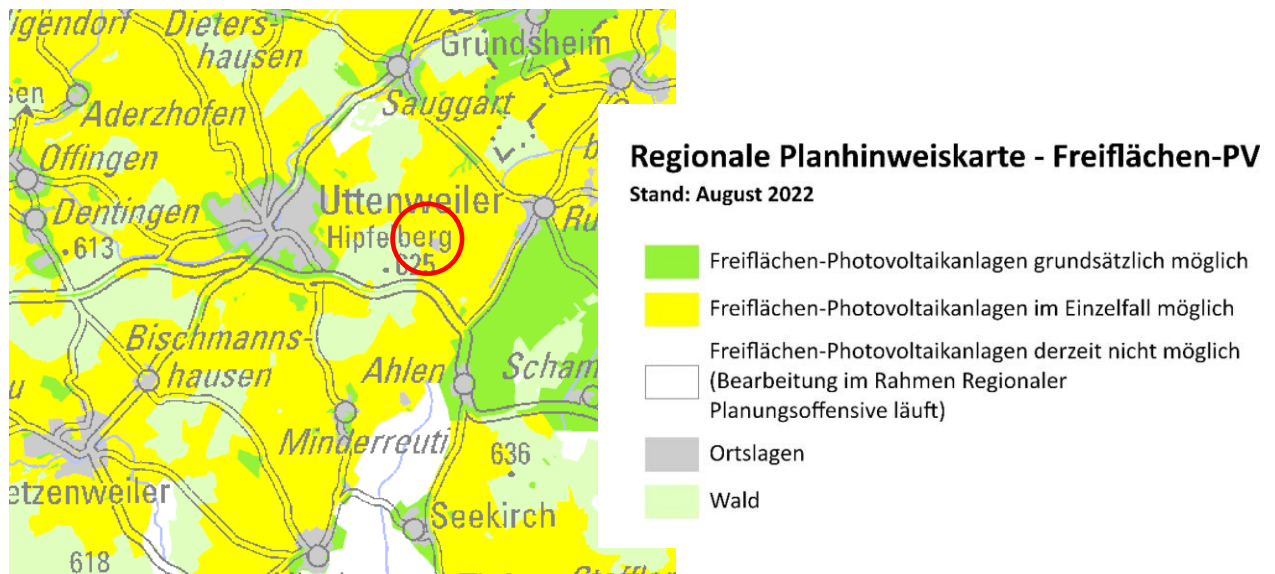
igendorf Dietershausen
Grundsheim
sen
Aderzhofen
Sauggart
Offingen
b
Uttenweiler
Dentingen
Ru
Hipfelberg
613
625
Bischmannshausen
Ahlen
Scham
u
Minderreuti
636
etzenweiler
Seekirch
618

Regionale Planhinweiskarte - Freiflächen-PV
Stand: August 2022

Freiflächen-Photovoltaikanlagen grundsätzlich möglich
Freiflächen-Photovoltaikanlagen im Einzelfall möglich
Freiflächen-Photovoltaikanlagen derzeit nicht möglich (Bearbeitung im Rahmen Regionaler Planungsoffensive läuft)
Ortslagen
Wald